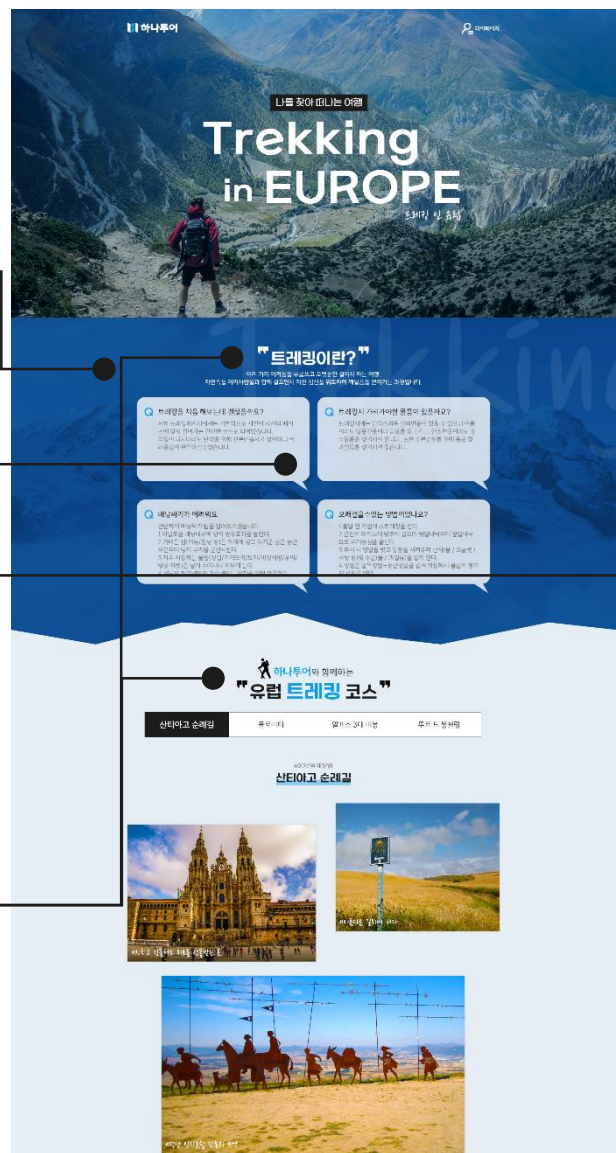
하나투어

나를 찾아 떠나는 여행

Trekking in EUROPE

트레킹 인 유럽

"트레킹이란?"

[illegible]

트레킹을 처음 해보는데 괜찮을까요?

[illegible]

트레킹시 가지가야할 용품이 있을까요?

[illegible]

배낭싸기가 어려워요.

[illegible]

오래걸을 수 있는 방법이 있나요?

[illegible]

하나투어와 함께하는

"유럽 트레킹 코스"

| 산티아고 순례길 | 돌로미티 | 알프스 3대 미봉 | 투르 드 몽블랑 |
|---|---|---|---|

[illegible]

산티아고 순례길